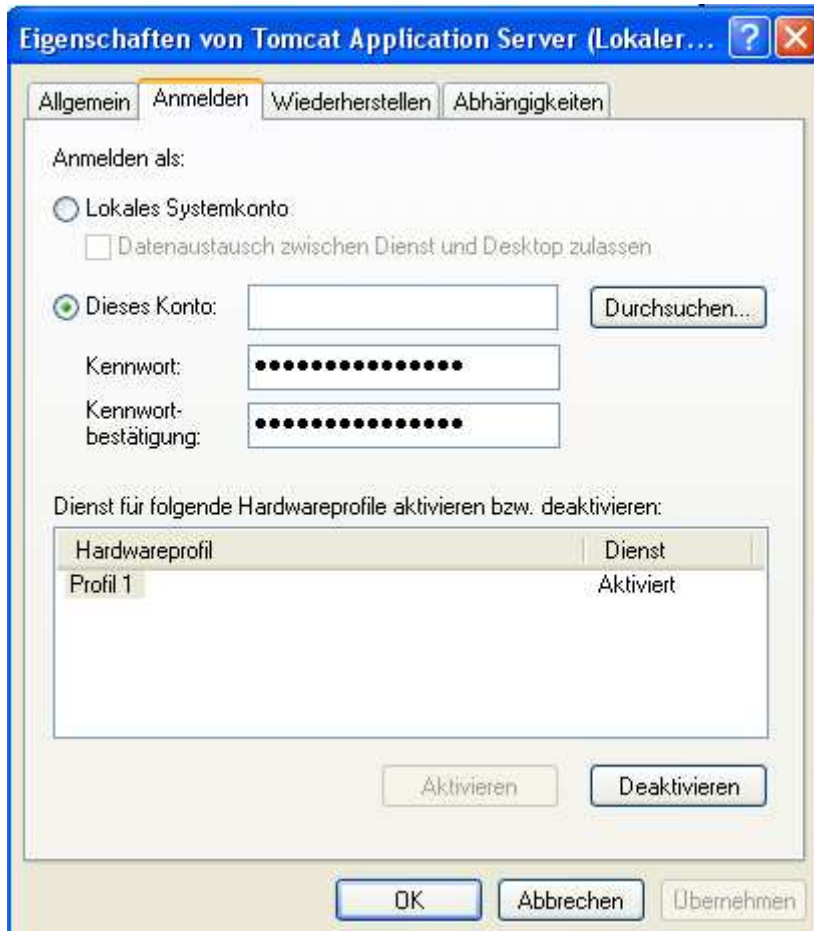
Eigenschaften von Tomcat Application Server (Lokaler...

Allgemein | Anmelden | Wiederherstellen | Abhängigkeiten

Anmelden als:

Lokales Systemkonto

Datenaustausch zwischen Dienst und Desktop zulassen

Dieses Konto:

Durchsuchen...

Kennwort: •••••••••••••••

Kennwortbestätigung: •••••••••••••••

Dienst für folgende Hardwareprofile aktivieren bzw. deaktivieren:

| Hardwareprofil | Dienst |
|---|---|
| Profil 1 | Aktiviert |

Aktivieren

Deaktivieren

OK

Abbrechen

Übernehmen